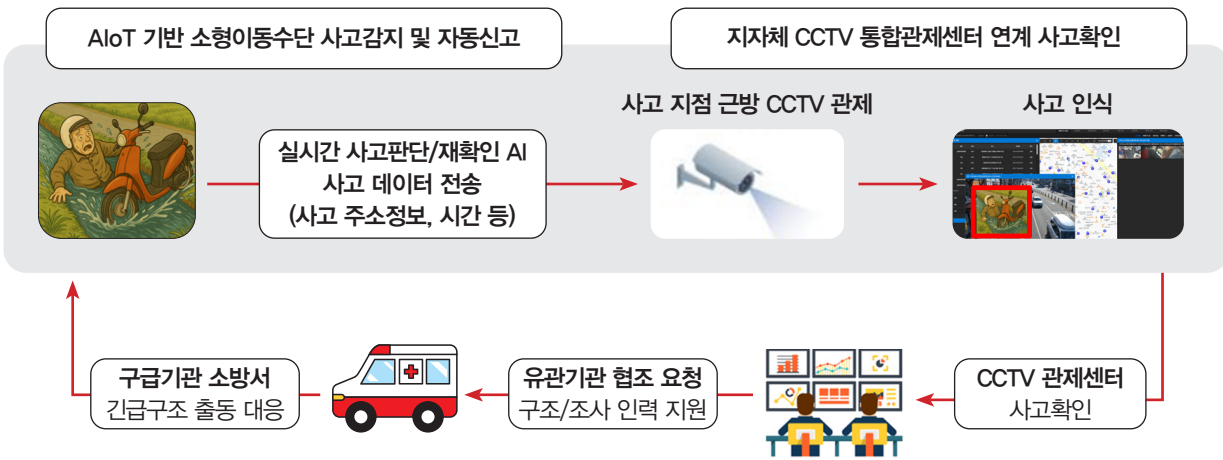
AIoT 기반 소형이동수단 사고감지 및 자동신고

지자체 CCTV 통합관제센터 연계 사고확인

사고 지점 근방 CCTV 관제

사고 인식

실시간 사고판단/재확인 AI
사고 데이터 전송
(사고 주소정보, 시간 등)

CCTV 관제센터
사고확인

유관기관 협조 요청
구조/조사 인력 지원

구급기관 소방서
긴급구조 출동 대응